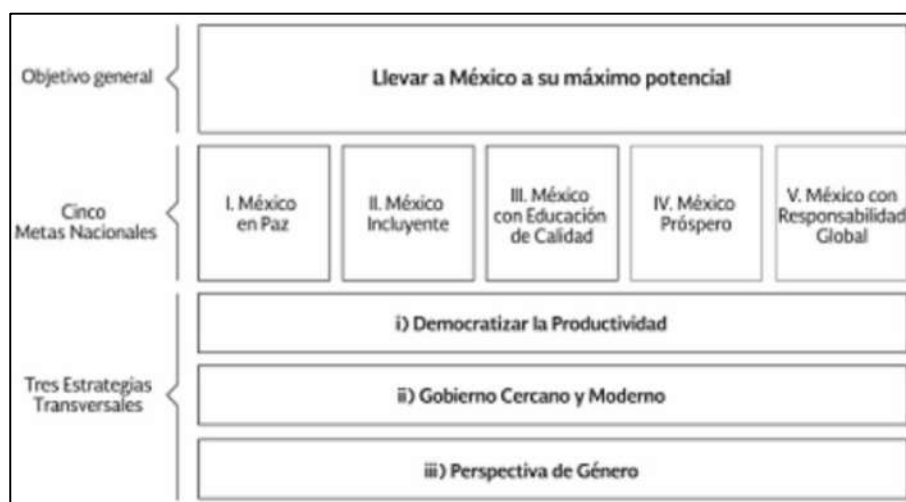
Objetivo general

Llevar a México a su máximo potencial

Cinco Metas Nacionales

I. México en Paz

II. México Incluyente

III. México con Educación de Calidad

IV. México Próspero

V. México con Responsabilidad Global

Tres Estrategias Transversales

i) Democratizar la Productividad

ii) Gobierno Cercano y Moderno

iii) Perspectiva de Género